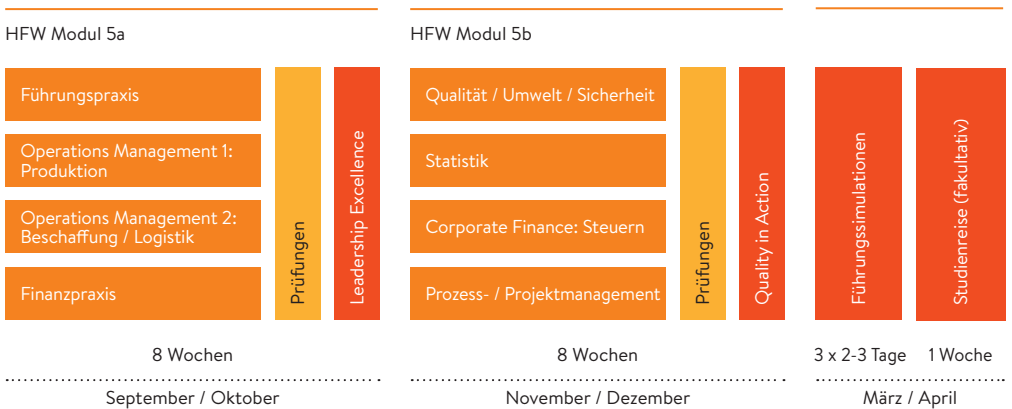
HFW Modul 5a

Führungspraxis

Operations Management 1: Produktion

Operations Management 2: Beschaffung / Logistik

Finanzpraxis

Prüfungen

Leadership Excellence

8 Wochen

September / Oktober

HFW Modul 5b

Qualität / Umwelt / Sicherheit

Statistik

Corporate Finance: Steuern

Prozess- / Projektmanagement

Prüfungen

Quality in Action

8 Wochen

November / Dezember

Führungssimulationen

Studienreise (fakultativ)

3 x 2-3 Tage

1 Woche

März / April